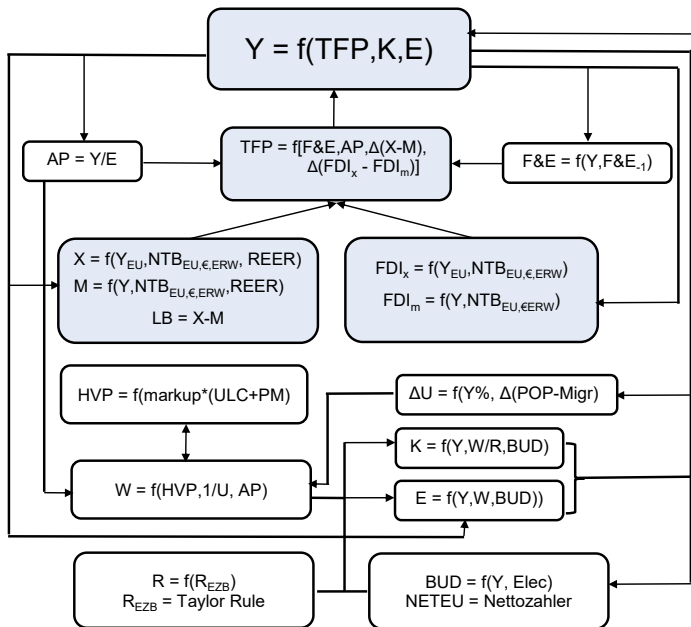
Y = f(TFP,K,E)

AP = Y/E

TFP = f[F&E,AP,Δ(X-M), Δ(FDI$_x$ - FDI$_m$)]

F&E = f(Y,F&E$_{-1}$)

X = f(Y$_{EU}$,NTB$_{EU,€,ERW}$, REER)
M = f(Y,NTB$_{EU,€,ERW}$,REER)
LB = X-M

FDI$_x$ = f(Y$_{EU}$,NTB$_{EU,€,ERW}$)
FDI$_m$ = f(Y,NTB$_{EU,€ERW}$)

HVP = f(markup*(ULC+PM)

ΔU = f(Y%, Δ(POP-Migr)

K = f(Y,W/R,BUD)

W = f(HVP,1/U, AP)

E = f(Y,W,BUD))

R = f(R$_{EZB}$)
R$_{EZB}$ = Taylor Rule

BUD = f(Y, Elec)
NETEU = Nettozahler